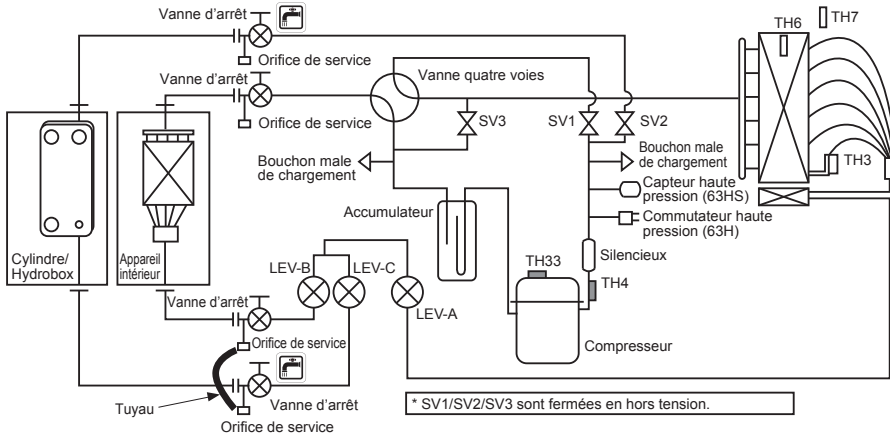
Vanne d'arrêt
Orifice de service
Vanne d'arrêt
Orifice de service
Vanne quatre voies
SV3
SV1
SV2
TH6
TH7
Bouchon male de chargement
Bouchon male de chargement
TH3
Capteur haute pression (63HS)
Commutateur haute pression (63H)
Accumulateur
Cylindre/ Hydrobox
Appareil intérieur
LEV-B
LEV-C
Silencieux
TH33
TH4
Vanne d'arrêt
LEV-A
Orifice de service
Compresseur
Tuyau
Vanne d'arrêt
Orifice de service
* SV1/SV2/SV3 sont fermées en hors tension.